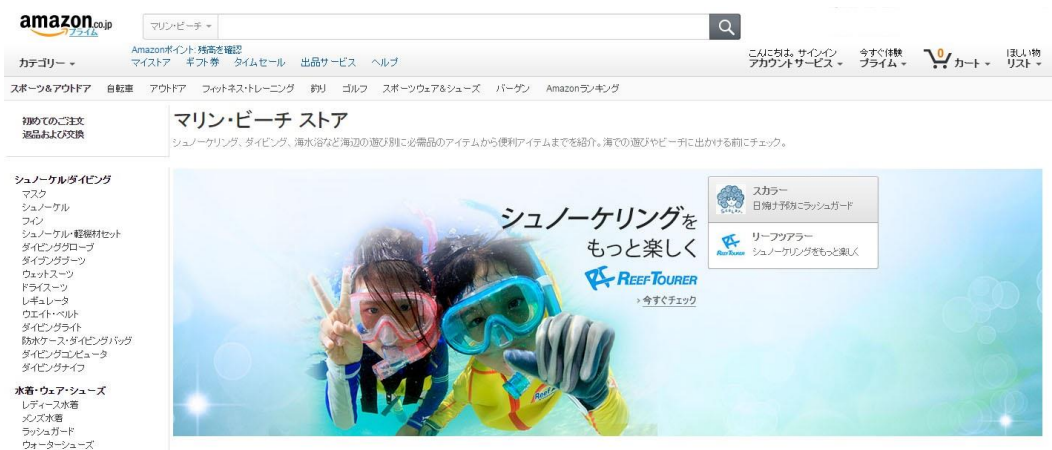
amazon.co.jp プライム

マリン・ビーチ ▾

カテゴリー ▾

Amazonポイント: 残高を確認
マイストア ギフト券 タイムセール 出品サービス ヘルプ

こんにちは。サインイン
アカウントサービス ▾

今すぐ体験
プライム ▾

0 カート ▾

ほしい物
リスト ▾

スポーツ&アウトドア 自転車 アウトドア フィットネス・トレーニング 釣り ゴルフ スポーツウェア&シューズ バーゲン Amazonランキング

初めてのご注文
返品および交換

マリン・ビーチ ストア

シュノーケリング、ダイビング、海水浴など海辺の遊び別に必需品のアイテムから便利アイテムまでを紹介。海での遊びやビーチに出かける前にチェック。

シュノーケル/ダイビング
マスク
シュノーケル
フィン
シュノーケル・軽器材セット
ダイビンググローブ
ダイビングブーツ
ウェットスーツ
ドライスーツ
レギュレータ
ウエイト・ベルト
ダイビングライト
防水ケース・ダイビングバッグ
ダイビングコンピュータ
ダイビングナイフ

水着・ウェア・シューズ
レディース水着
メンズ水着
ラッシュガード
ウォーターシューズ

シュノーケリングを
もっと楽しく
REEF TOURER
› 今すぐチェック

スカラー
日焼け予防にラッシュガード

リーフツアラー
シュノーケリングをもっと楽しく